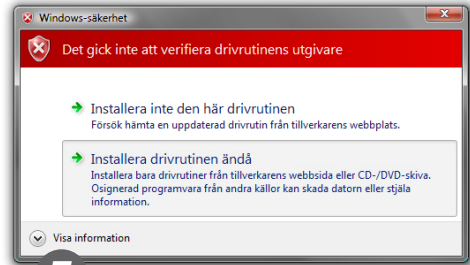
Windows-säkerhet

Det gick inte att verifiera drivrutinens utgivare

Installera inte den här drivrutinen
Försök hämta en uppdaterad drivrutin från tillverkarens webbplats.

Installera drivrutinen ändå
Installera bara drivrutiner från tillverkarens webbsida eller CD-/DVD-skiva. Osignerad programvara från andra källor kan skada datorn eller stjäla information.

Visa information